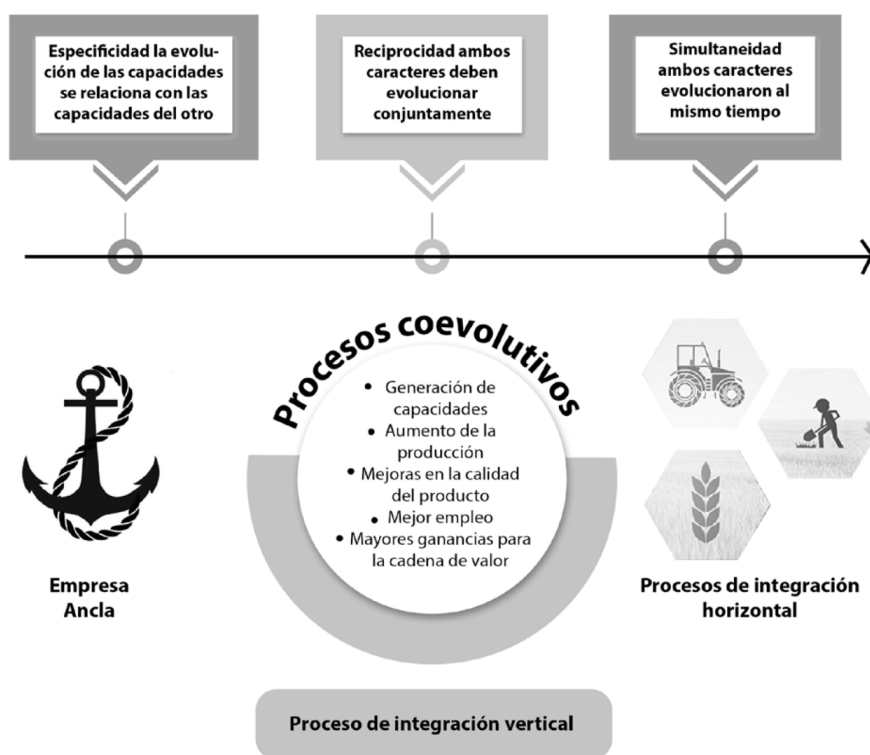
Especificidad la evolución de las capacidades se relaciona con las capacidades del otro

Reciprocidad ambos caracteres deben evolucionar conjuntamente

Simultaneidad ambos caracteres evolucionaron al mismo tiempo

Procesos coevolutivos

• Generación de capacidades
• Aumento de la producción
• Mejoras en la calidad del producto
• Mejor empleo
• Mayores ganancias para la cadena de valor

Empresa Ancla

Procesos de integración horizontal

Proceso de integración vertical